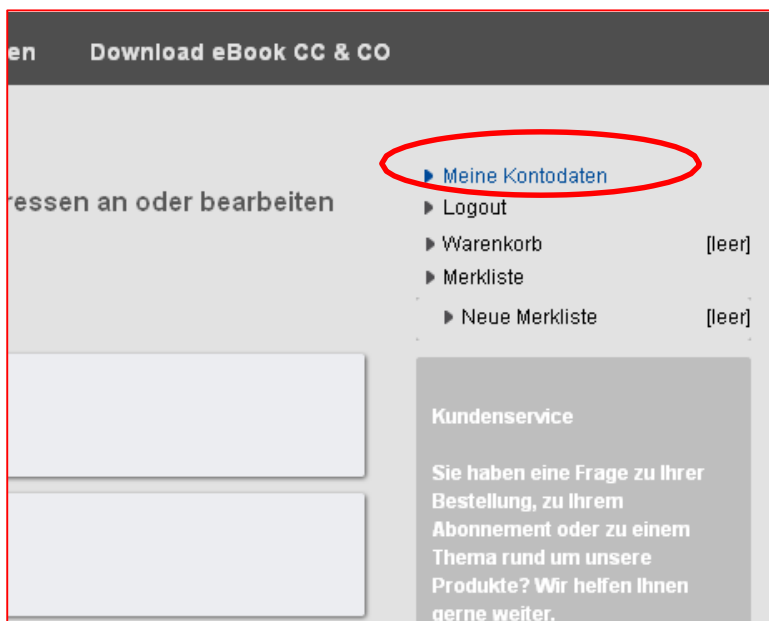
en Download eBook CC & CO

ressen an oder bearbeiten

Meine Kontodaten
Logout
Warenkorb [leer]
Merkliste
Neue Merkliste [leer]

Kundenservice

Sie haben eine Frage zu Ihrer Bestellung, zu Ihrem Abonnement oder zu einem Thema rund um unsere Produkte? Wir helfen Ihnen gerne weiter.